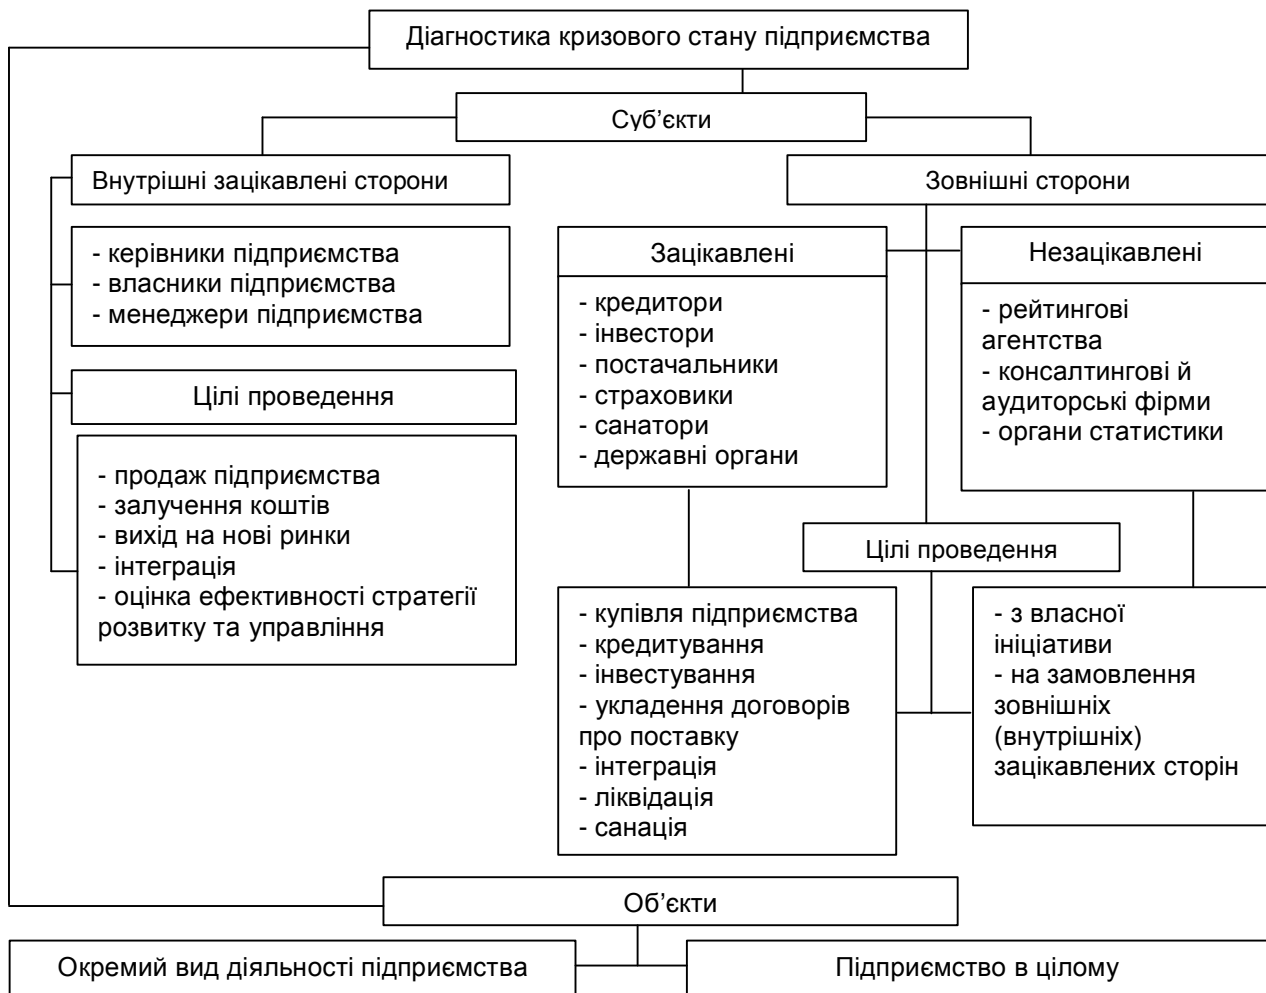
Діагностика кризового стану підприємства

Суб’єкти

Внутрішні зацікавлені сторони

- керівники підприємства
- власники підприємства
- менеджери підприємства

Цілі проведення

- продаж підприємства
- залучення коштів
- вихід на нові ринки
- інтеграція
- оцінка ефективності стратегії розвитку та управління

Зовнішні сторони

Зацікавлені

- кредитори
- інвестори
- постачальники
- страховики
- санатори
- державні органи

Незацікавлені

- рейтингові агентства
- консалтингові й аудиторські фірми
- органи статистики

Цілі проведення

- купівля підприємства
- кредитування
- інвестування
- укладення договорів про поставку
- інтеграція
- ліквідація
- санація

- з власної ініціативи
- на замовлення зовнішніх (внутрішніх) зацікавлених сторін

Об’єкти

Окремий вид діяльності підприємства

Підприємство в цілому